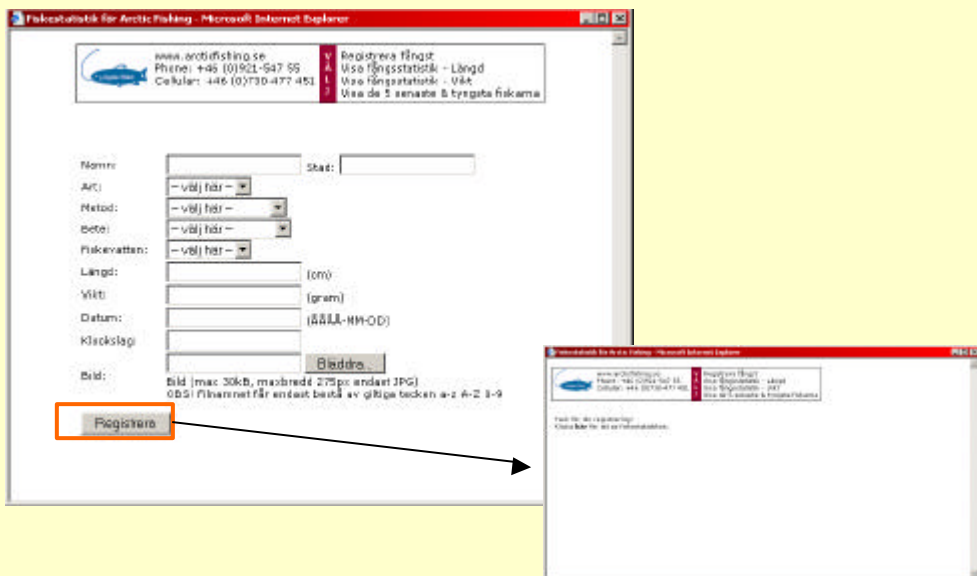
Fiskestatistik för Arctic Fishing - Microsoft Internet Explorer

www.arcticfishing.se
Phone: +46 (0)921-547 55
Cellular: +46 (0)730-477 451

VÄLJ

Registrera fångst
Visa fångsstatistik - Längd
Visa fångsstatistik - Vikt
Visa de 5 senaste & tyngsta fiskarna

Namn:
Stad:
Art: – välj här –
Metod: – välj här –
Bete: – välj här –
Fiskevatten: – välj här –
Längd: (cm)
Vikt: (gram)
Datum: (ÅÅÅÅ-MM-DD)
Klockslag:
Bild: Bläddra...
Bild (max 30kB, maxbredd 275px endast JPG)
OBS! Filnamnet får endast bestå av giltiga tecken a-z A-Z 0-9

Registrera

Fiskestatistik för Arctic Fishing - Microsoft Internet Explorer

www.arcticfishing.se
Phone: +46 (0)921-547 55
Cellular: +46 (0)730-477 451

Registrera fångst
Visa fångsstatistik - Längd
Visa fångsstatistik - Vikt
Visa de 5 senaste & tyngsta fiskarna

Tack för din registrering!
Klicka här för att se fiskestatistiken.